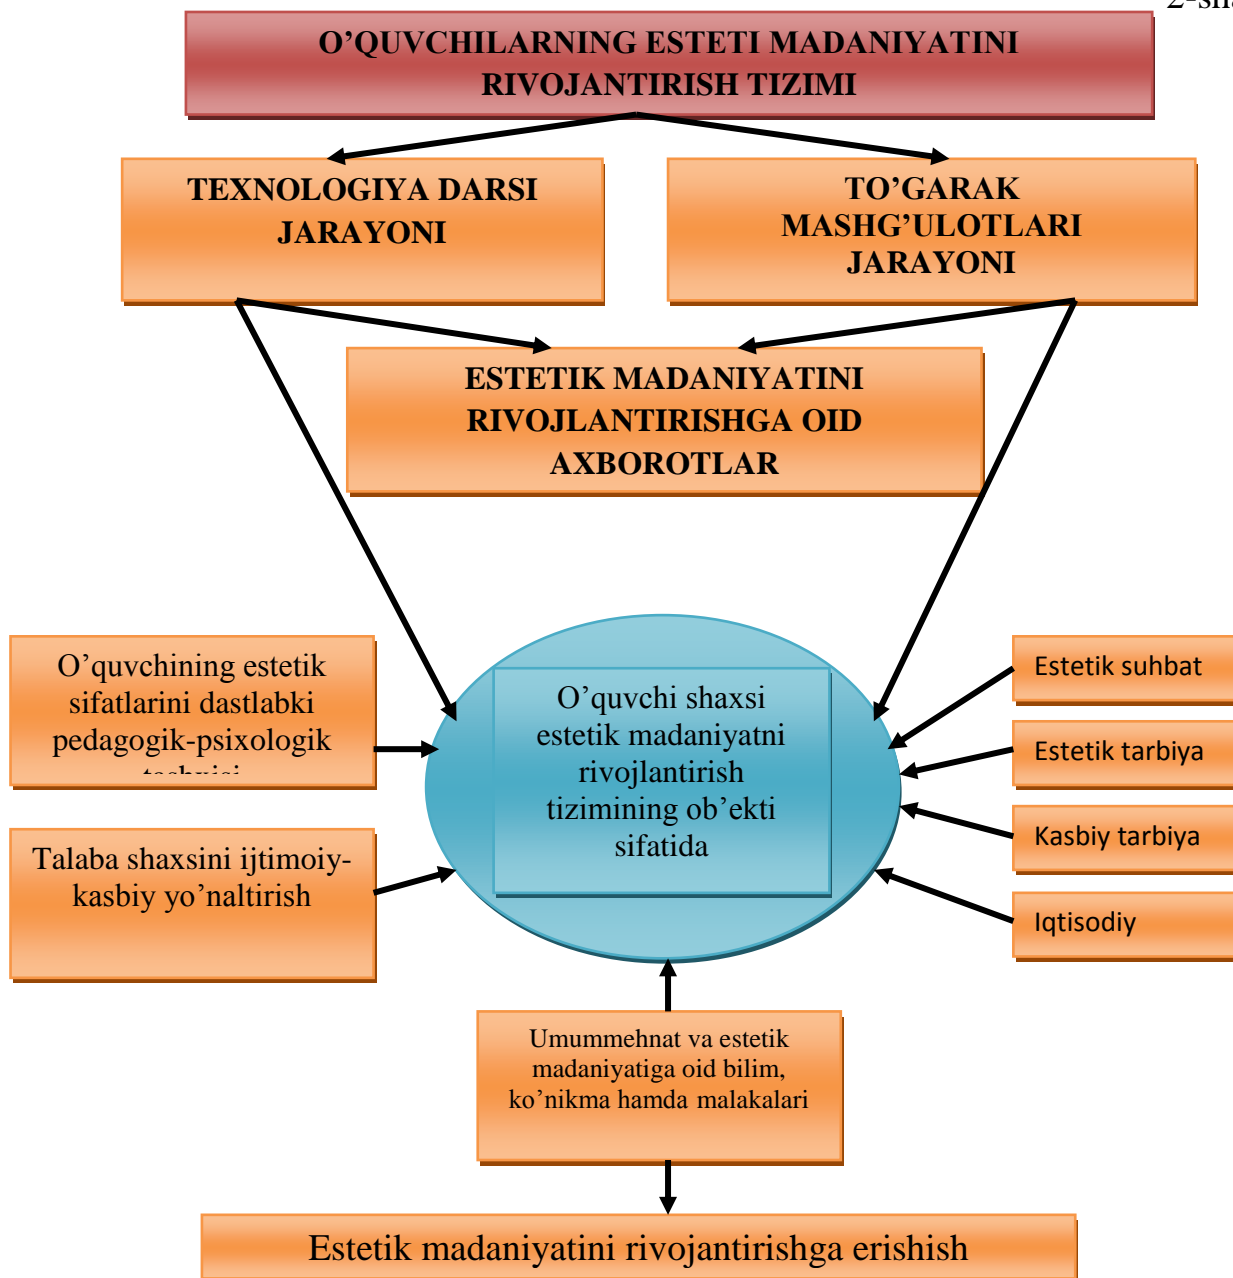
2-sh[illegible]

O’QUVCHILARNING ESTETI MADANIYATINI RIVOJANTIRISH TIZIMI

TEXNOLOGIYA DARSI JARAYONI

TO’GARAK MASHG’ULOTLARI JARAYONI

ESTETIK MADANIYATINI RIVOJLANTIRISHGA OID AXBOROTLAR

O’quvchining estetik sifatlarini dastlabki pedagogik-psixologik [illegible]

Talaba shaxsini ijtimoiy-kasbiy yo’naltirish

O’quvchi shaxsi estetik madaniyatni rivojlantirish tizimining ob’ekti sifatida

Estetik suhbat

Estetik tarbiya

Kasbiy tarbiya

Iqtisodiy

Umummehnat va estetik madaniyatiga oid bilim, ko’nikma hamda malakalari

Estetik madaniyatini rivojantirishga erishish